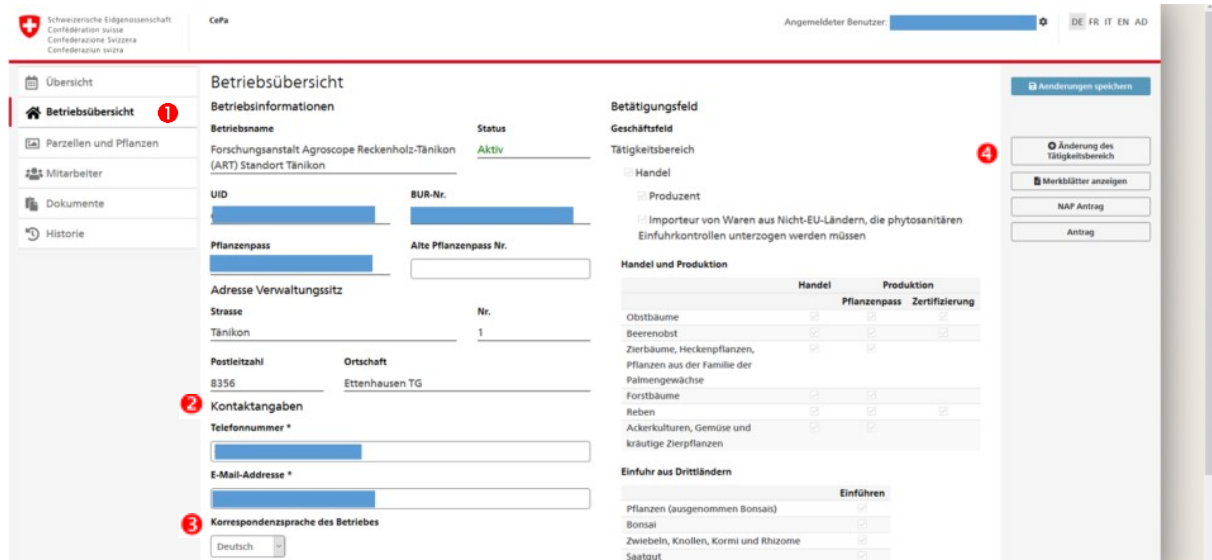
Schweizerische Eidgenossenschaft
Confédération suisse
Confederazione Svizzera
Confederaziun svizra

CePa

Angemeldeter Benutzer:

DE FR IT EN AD

Übersicht
Betriebsübersicht 1
Parzellen und Pflanzen
Mitarbeiter
Dokumente
Historie

Betriebsübersicht

Betriebsinformationen

Betriebsname
Forschungsanstalt Agroscope Reckenholz-Tänikon (ART) Standort Tänikon

Status
Aktiv

UID

BUR-Nr.

Pflanzenpass

Alte Pflanzenpass Nr.

Adresse Verwaltungssitz

Strasse
Tänikon

Nr.
1

Postleitzahl
8356

Ortschaft
Ettenhausen TG

2 Kontaktangaben

Telefonnummer *

E-Mail-Addresse *

3 Korrespondenzsprache des Betriebes
Deutsch

Betätigungsfeld

Geschäftsfeld

Tätigkeitsbereich

Handel

Produzent

Importeur von Waren aus Nicht-EU-Ländern, die phytosanitären Einfuhrkontrollen unterzogen werden müssen

Handel und Produktion

| | Handel | Produktion | |
|---|---|---|---|
| | | Pflanzenpass | Zertifizierung |
| Obstbäume | | | |
| Beerenobst | | | |
| Zierbäume, Heckenpflanzen, Pflanzen aus der Familie der Palmengewächse | | | |
| Forstbäume | | | |
| Reben | | | |
| Ackerkulturen, Gemüse und kräutige Zierpflanzen | | | |

Einfuhr aus Drittländern

| | Einführen |
|---|---|
| Pflanzen (ausgenommen Bonsais) | |
| Bonsai | |
| Zwiebeln, Knollen, Kormi und Rhizome | |
| Saatgut | |

Aenderungen speichern

4 Änderung des Tätigkeitsbereich

Merkblätter anzeigen

NAP Antrag

Antrag